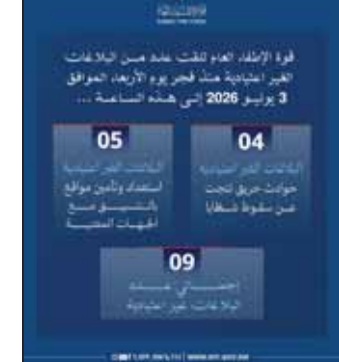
قوة الإطفاء العام تلقت عدد من البلاغات الغير اعتيادية منذ فجر يوم الأربعاء الموافق 3 يونيو 2026 إلى هذه الساعة ...

05

البلاغات الغير اعتيادية لاستعداد وتأمين مواقع بالتنسيق مع الجهات المعنية

04

البلاغات الغير اعتيادية حوادث حريق نتجت عن سقوط شظايا

09

إجمالي عدد البلاغات غير اعتيادية

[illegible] www.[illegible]